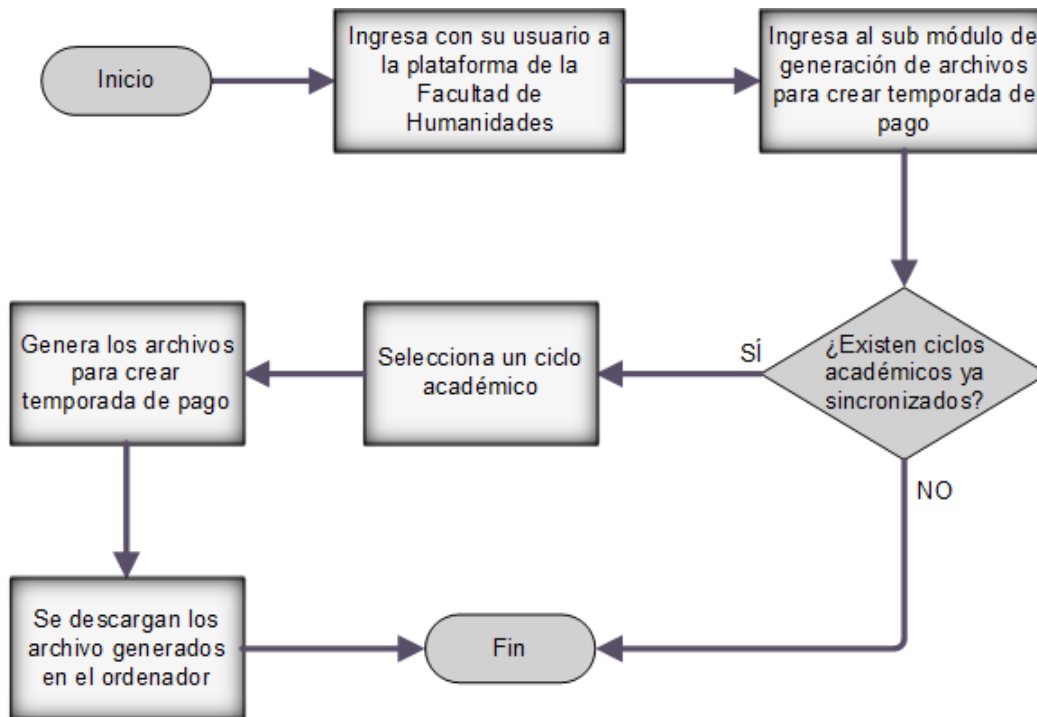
Inicio

Ingresa con su usuario a la plataforma de la Facultad de Humanidades

Ingresa al sub módulo de generación de archivos para crear temporada de pago

¿Existen ciclos académicos ya sincronizados?

SÍ

Selecciona un ciclo académico

Genera los archivos para crear temporada de pago

NO

Se descargan los archivo generados en el ordenador

Fin